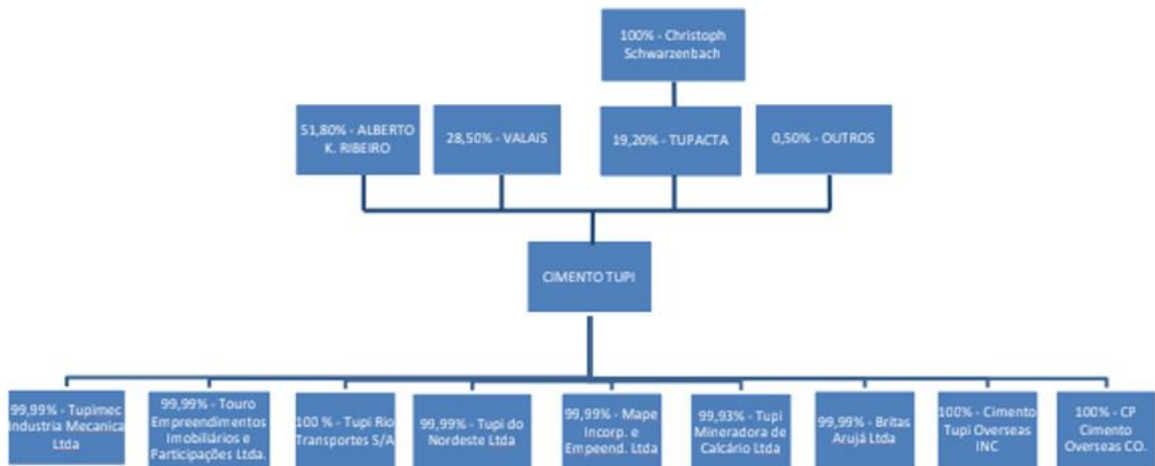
100% - Christoph Schwarzenbach

51,80% - ALBERTO K. RIBEIRO

28,50% - VALAIS

19,20% - TUPACTA

0,50% - OUTROS

CIMENTO TUPI

99,99% - Tupimec Industria Mecanica Ltda

99,99% - Touro Empreendimentos Imobiliários e Participações Ltda.

100 % - Tupi Rio Transportes S/A

99,99% - Tupi do Nordeste Ltda

99,99% - Mape Incorp. e Empeend. Ltda

99,93% - Tupi Mineradora de Calcário Ltda

99,99% - Britas Arujá Ltda

100% - Cimento Tupi Overseas INC

100% - CP Cimento Overseas CO.